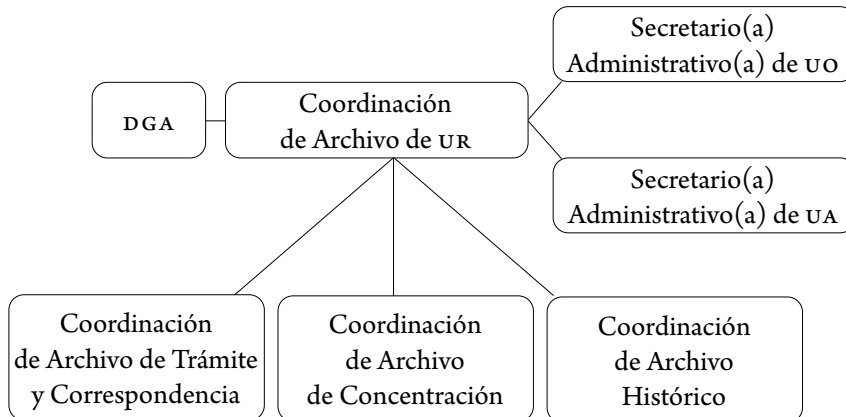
DGA

Coordinación de Archivo de UR

Secretario(a) Administrativo(a) de UO

Secretario(a) Administrativo(a) de UA

Coordinación de Archivo de Trámite y Correspondencia

Coordinación de Archivo de Concentración

Coordinación de Archivo Histórico